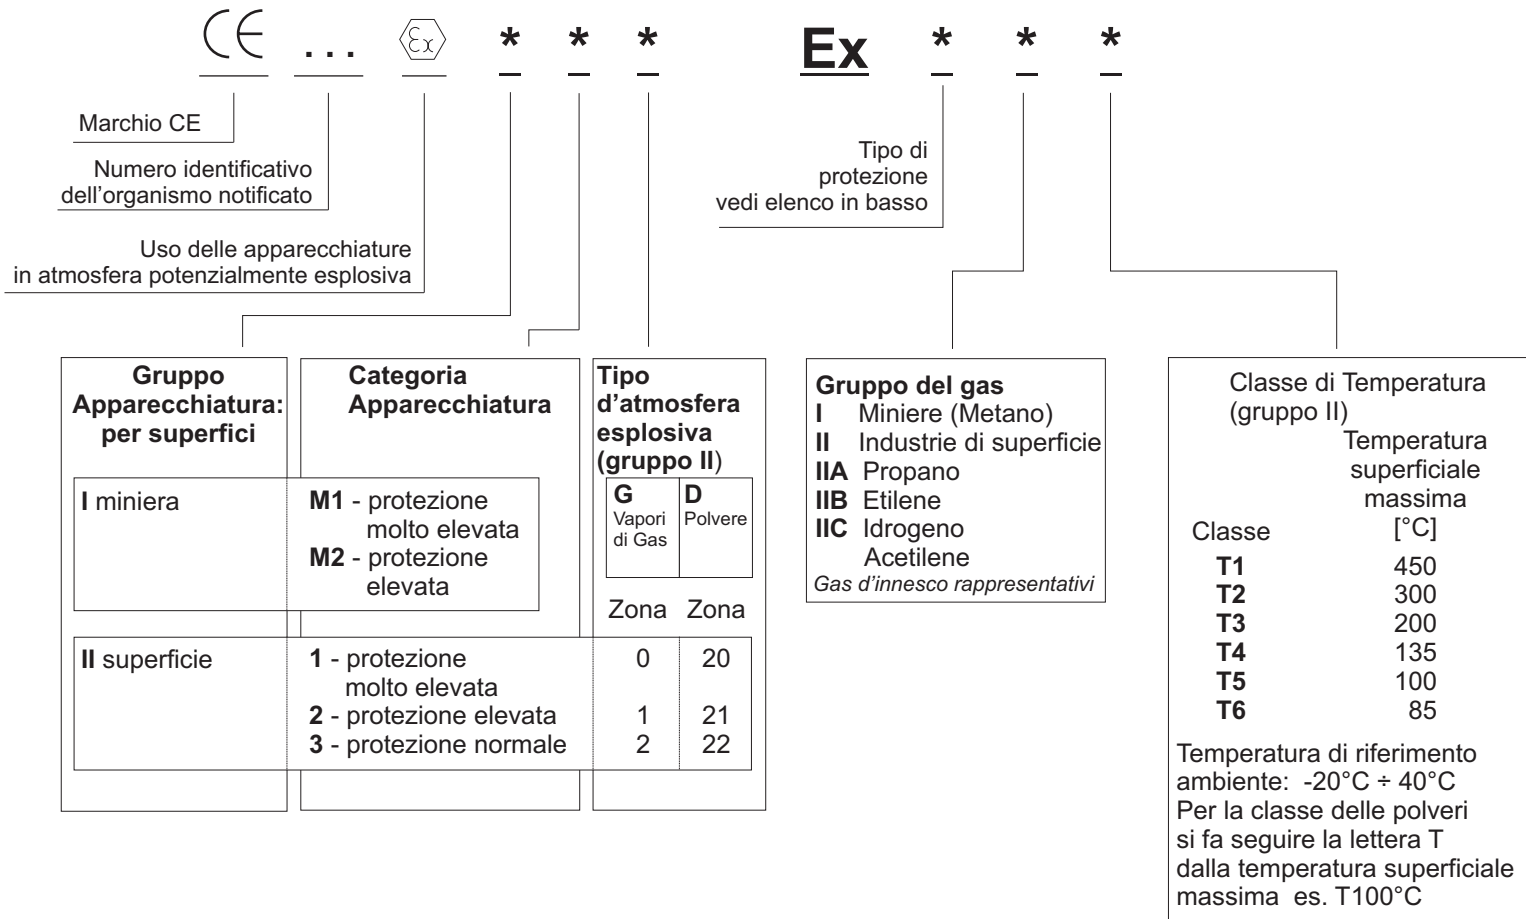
CE ... Ex * * * Ex * * *

Marchio CE

Numero identificativo dell'organismo notificato

Uso delle apparecchiature in atmosfera potenzialmente esplosiva

Tipo di protezione vedi elenco in basso

| Gruppo Apparecchiatura: per superfici | Categoria Apparecchiatura | Tipo d'atmosfera esplosiva (gruppo II) | |
|---|---|---|---|
| | | G Vapori di Gas | D Polvere |
| I miniera | M1 - protezione molto elevata<br>M2 - protezione elevata | Zona | Zona |
| II superficie | 1 - protezione molto elevata | 0 | 20 |
| | 2 - protezione elevata | 1 | 21 |
| | 3 - protezione normale | 2 | 22 |

Gruppo del gas
I Miniere (Metano)
II Industrie di superficie
IIA Propano
IIB Etilene
IIC Idrogeno
Acetilene
Gas d'innesco rappresentativi

Classe di Temperatura (gruppo II)

| Classe | Temperatura superficiale massima [°C] |
|---|---|
| T1 | 450 |
| T2 | 300 |
| T3 | 200 |
| T4 | 135 |
| T5 | 100 |
| T6 | 85 |

Temperatura di riferimento ambiente: -20°C ÷ 40°C
Per la classe delle polveri si fa seguire la lettera T dalla temperatura superficiale massima es. T100°C